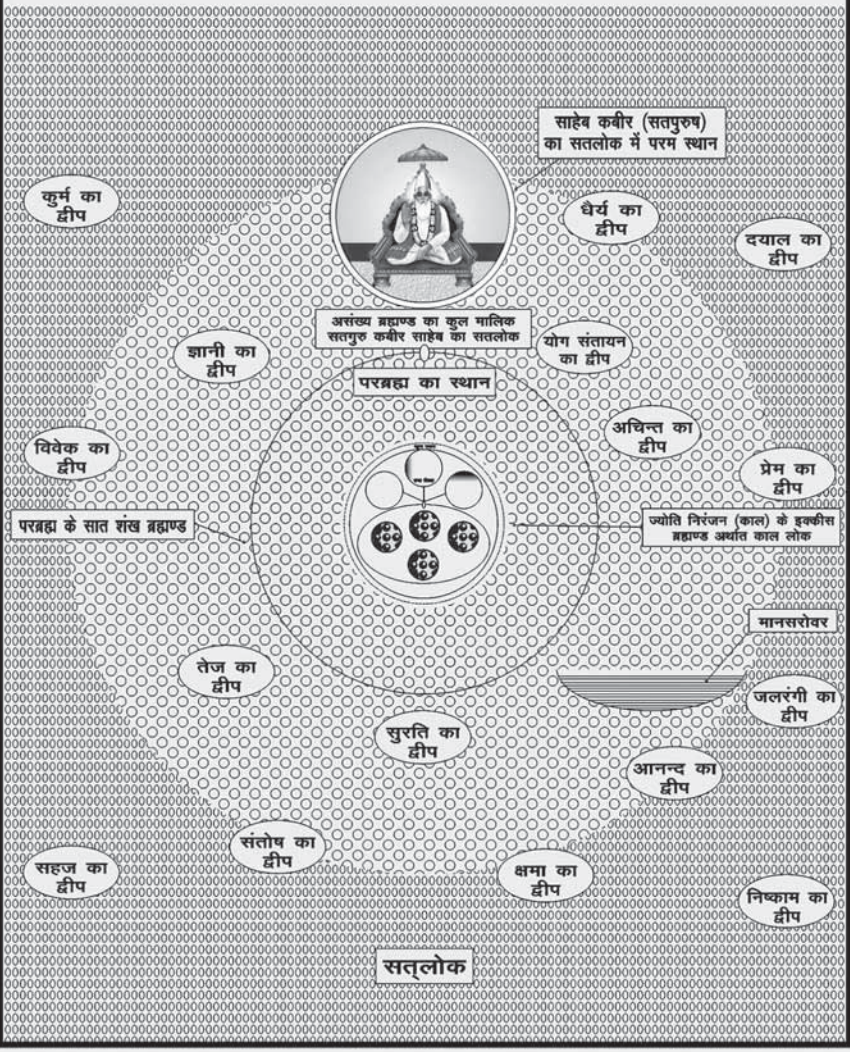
साहेब कबीर (सतपुरुष) का सतलोक में परम स्थान

कुर्म का द्वीप

धैर्य का द्वीप

दयाल का द्वीप

असंख्य ब्रह्मण्ड का कुल मालिक सतगुरु कबीर साहेब का सतलोक

ज्ञानी का द्वीप

योग संतायन का द्वीप

परब्रह्म का स्थान

अचिन्त का द्वीप

विवेक का द्वीप

प्रेम का द्वीप

परब्रह्म के सात शंख ब्रह्मण्ड

ज्योति निरंजन (काल) के इक्कीस ब्रह्मण्ड अर्थात काल लोक

मानसरोवर

तेज का द्वीप

जलरंगी का द्वीप

सुरति का द्वीप

आनन्द का द्वीप

संतोष का द्वीप

सहज का द्वीप

क्षमा का द्वीप

निष्काम का द्वीप

सत्लोक